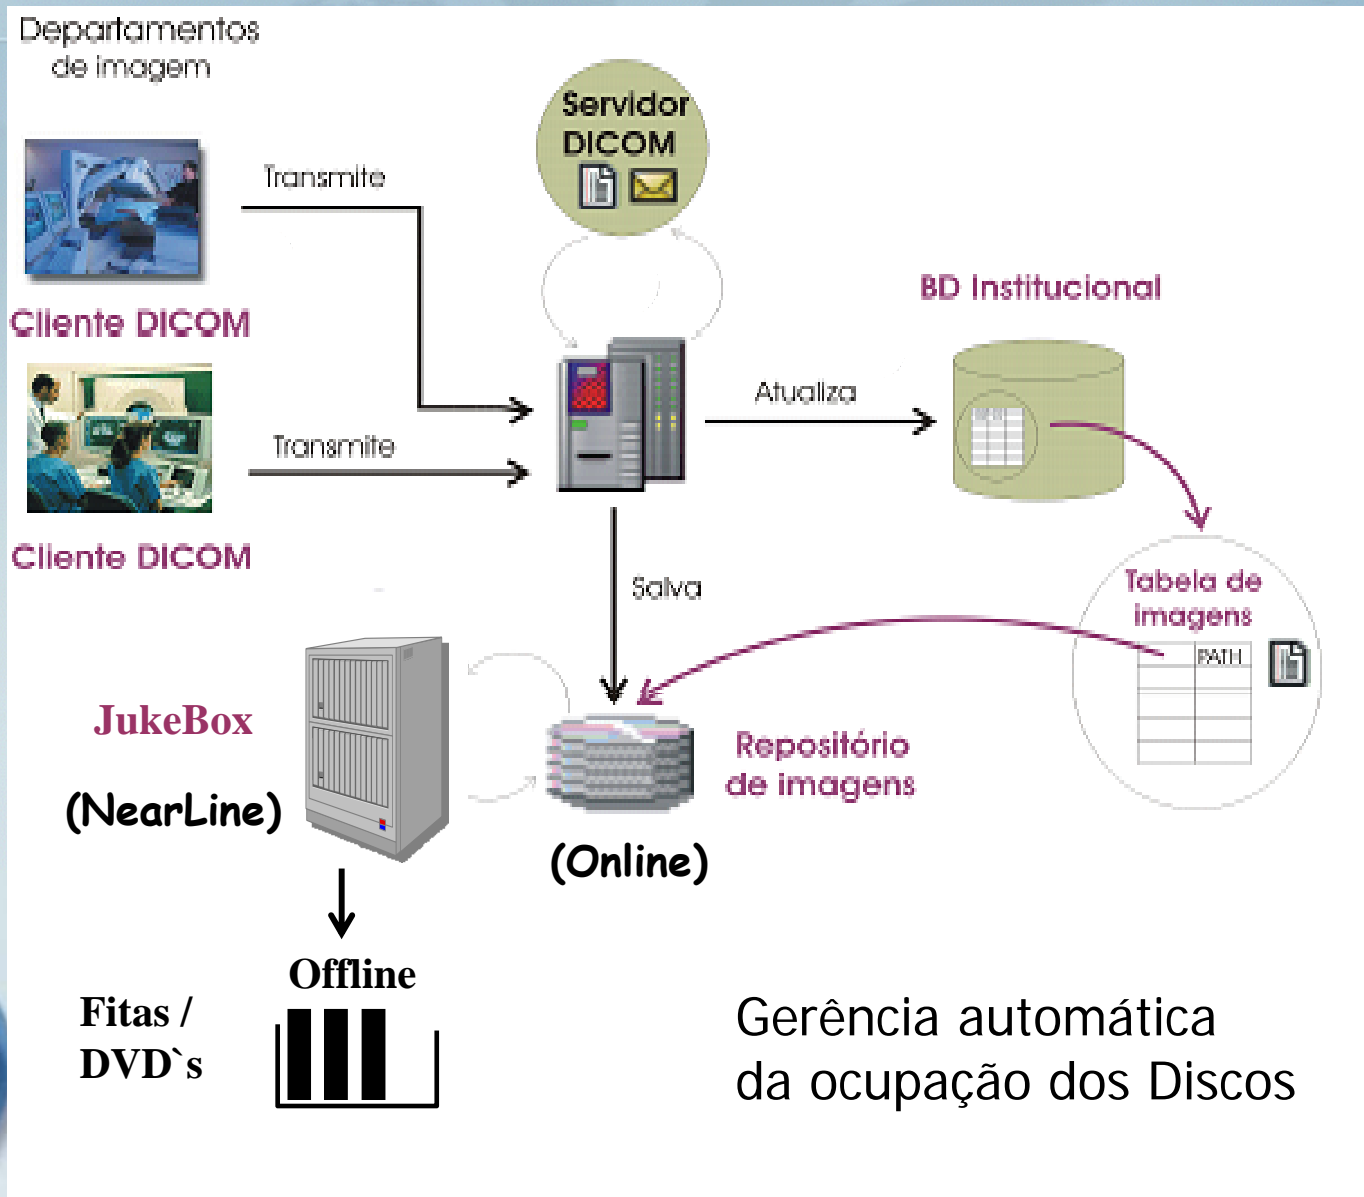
Departamentos de imagem

Servidor DICOM

Transmite

Cliente DICOM

BD Institucional

Atualiza

Transmite

Cliente DICOM

Salva

Tabela de imagens

PATH

JukeBox

(NearLine)

Repositório de imagens

(Online)

Offline

Fitas / DVD`s

Gerência automática da ocupação dos Discos